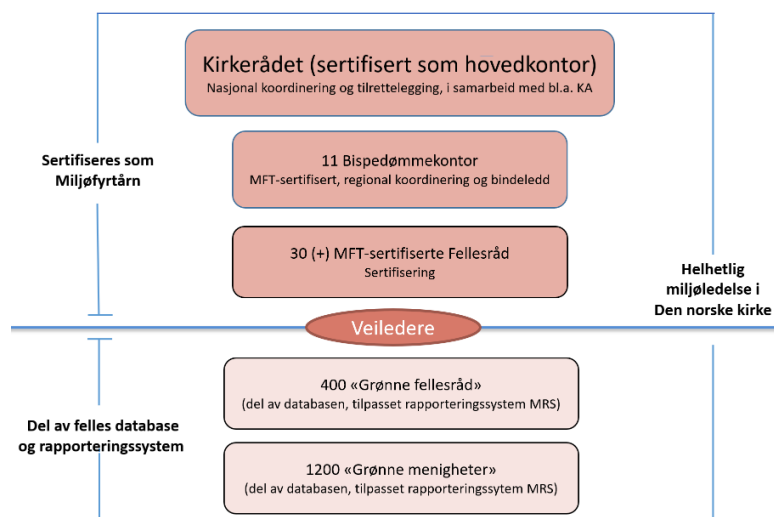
Kirkerådet (sertifisert som hovedkontor)
Nasjonal koordinering og tilrettelegging, i samarbeid med bl.a. KA

Sertifiseres som Miljøfyrtårn

11 Bispedømmekontor
MFT-sertifisert, regional koordinering og bindeledd

30 (+) MFT-sertifiserte Fellesråd
Sertifisering

Helhetlig miljøledelse i Den norske kirke

Veiledere

400 «Grønne fellesråd»
(del av databasen, tilpasset rapporteringssystem MRS)

Del av felles database og rapporteringssystem

1200 «Grønne menigheter»
(del av databasen, tilpasset rapporteringssystem MRS)